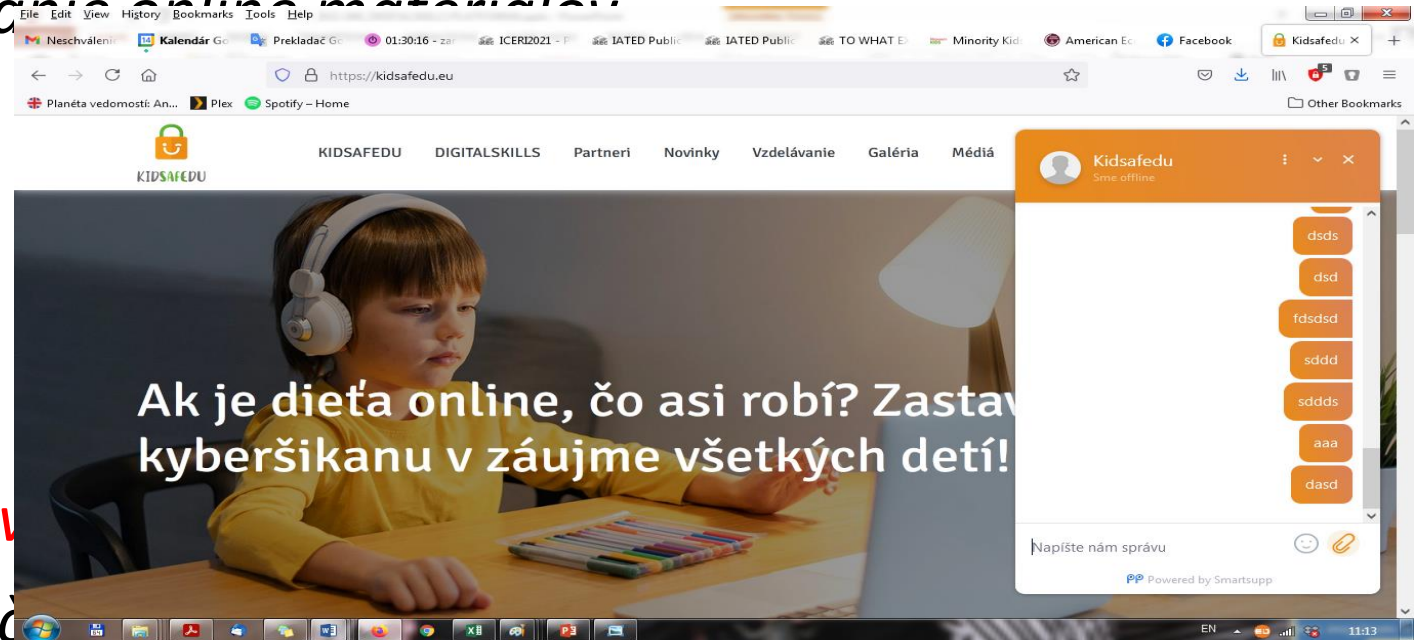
File Edit View History Bookmarks Tools Help

Neschválenie | Kalendár Go | Prekladač Go | 01:30:16 - za | ICERI2021 - | IATED Public | IATED Public | TO WHAT E | Minority Kid | American Ec | Facebook | Kidsafedu ×

https://kidsafedu.eu

Planéta vedomostí: An... | Plex | Spotify – Home | Other Bookmarks

KIDSAFEDU

KIDSAFEDU | DIGITALSKILLS | Partneri | Novinky | Vzdelávanie | Galéria | Médiá

Ak je dieťa online, čo asi robí? Zastav kyberšikanu v záujme všetkých detí!

Kidsafedu
Sme offline

dsds
dsd
fdsdsd
sddd
sddds
aaa
dasd

Napíšte nám správu

Powered by Smartsupp

EN 11:13